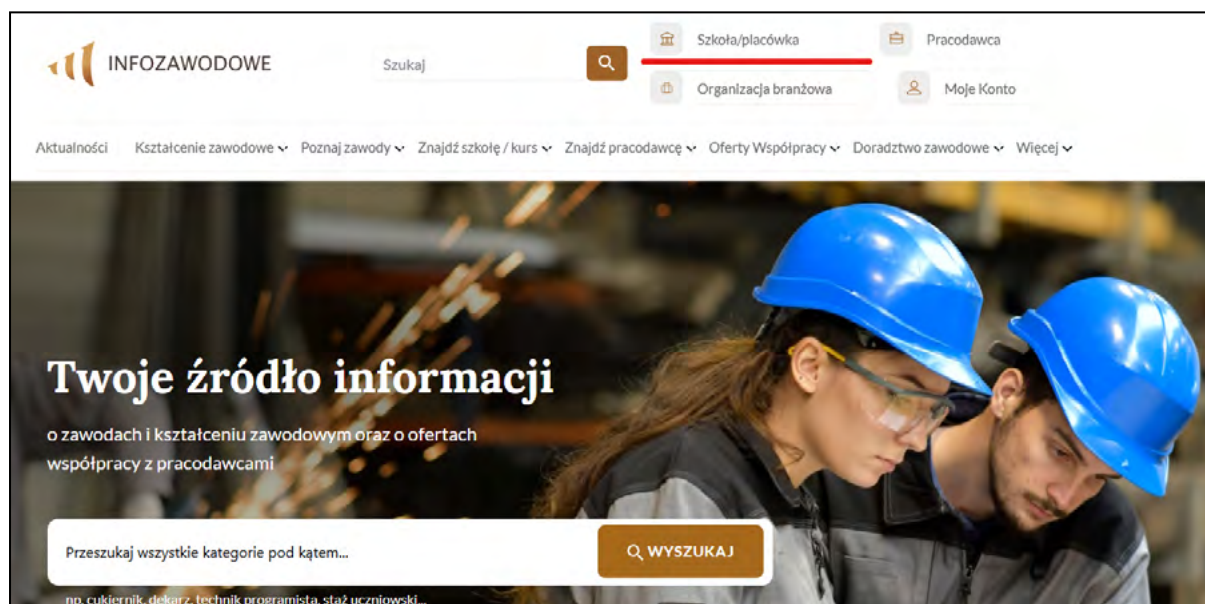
INFOZAWODOWE

Szukaj

Szkoła/placówka

Pracodawca

Organizacja branżowa

Moje Konto

Aktualności Kształcenie zawodowe Poznaj zawody Znajdź szkołę / kurs Znajdź pracodawcę Oferty Współpracy Doradztwo zawodowe Więcej

Twoje źródło informacji

o zawodach i kształceniu zawodowym oraz o ofertach współpracy z pracodawcami

Przeszukaj wszystkie kategorie pod kątem...

WYSZUKAJ

np. cukiernik, dekarz, technik programista, staż uczniowski...